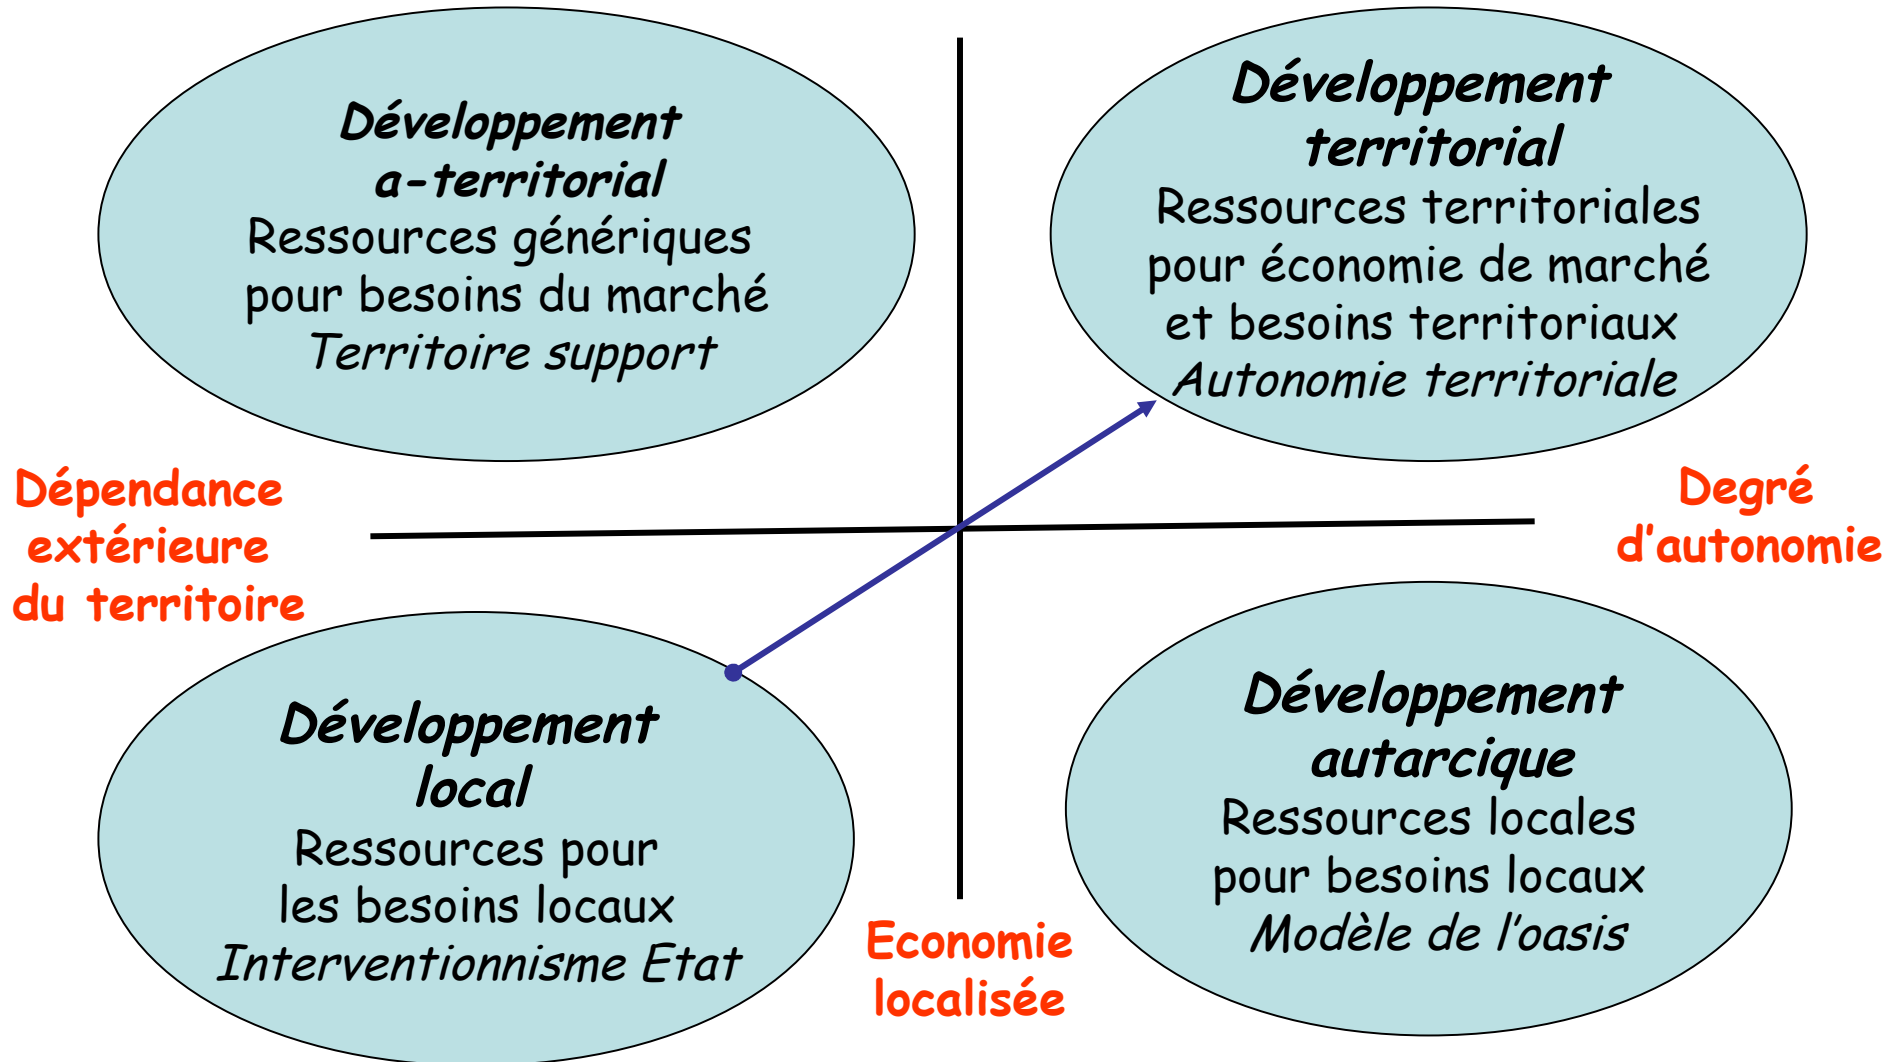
Développement a-territorial
Ressources génériques pour besoins du marché
Territoire support

Développement territorial
Ressources territoriales pour économie de marché et besoins territoriaux
Autonomie territoriale

Dépendance extérieure du territoire

Degré d'autonomie

Développement local
Ressources pour les besoins locaux
Interventionnisme Etat

Développement autarcique
Ressources locales pour besoins locaux
Modèle de l'oasis

Economie localisée